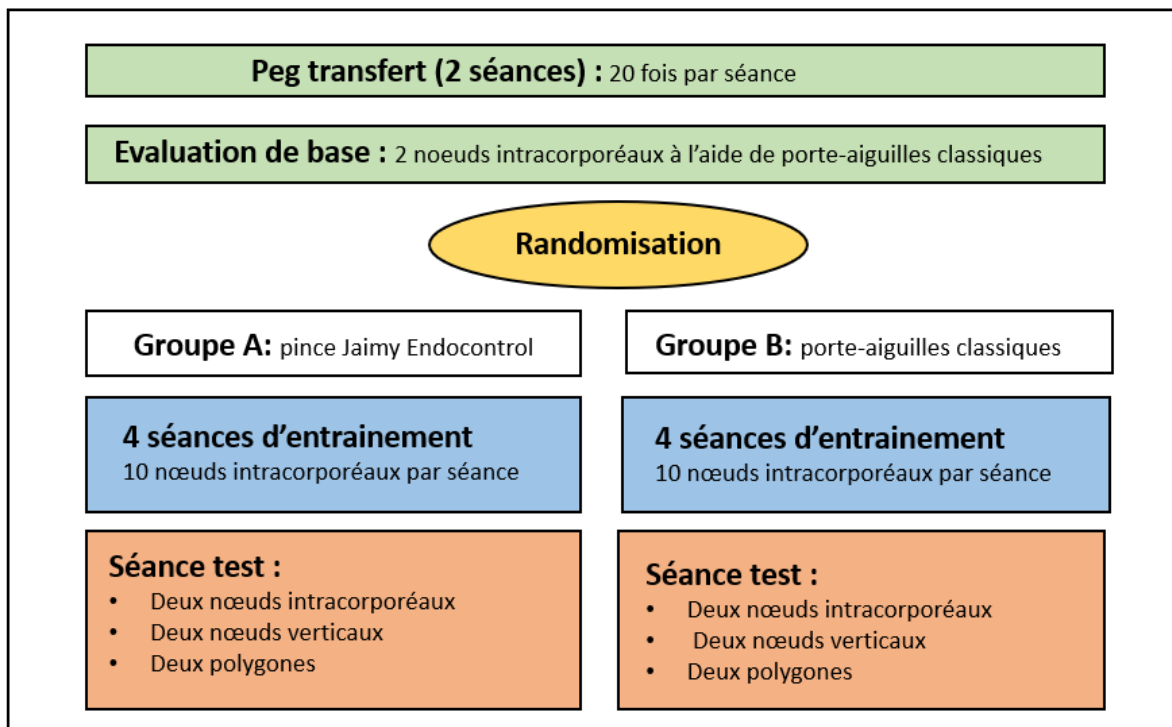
Peg transfert (2 séances) : 20 fois par séance

Evaluation de base : 2 noeuds intracorporéaux à l'aide de porte-aiguilles classiques

Randomisation

Groupe A: pince Jaimy Endocontrol

4 séances d'entrainement
10 nœuds intracorporéaux par séance

Séance test :
- Deux nœuds intracorporéaux
- Deux nœuds verticaux
- Deux polygones

Groupe B: porte-aiguilles classiques

4 séances d'entrainement
10 nœuds intracorporéaux par séance

Séance test :
- Deux nœuds intracorporéaux
- Deux nœuds verticaux
- Deux polygones